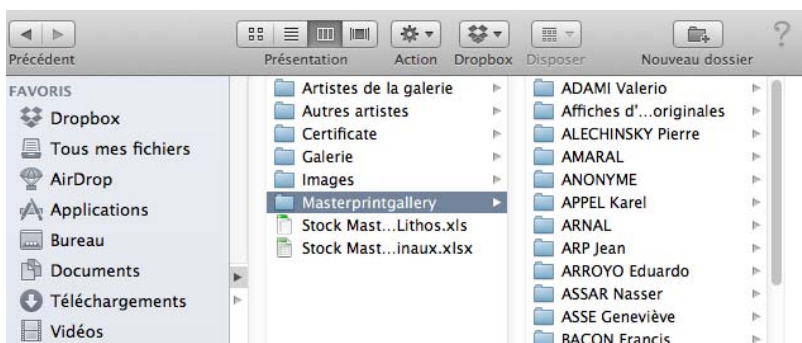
Précédent
Présentation
Action
Dropbox
Disposer
Nouveau dossier
?

FAVORIS
Dropbox
Tous mes fichiers
AirDrop
Applications
Bureau
Documents
Téléchargements
Vidéos

Artistes de la galerie
Autres artistes
Certificate
Galerie
Images
Masterprintgallery
Stock Mast...Lithos.xls
Stock Mast...inaux.xlsx

ADAMI Valerio
Affiches d'...originales
ALECHINSKY Pierre
AMARAL
ANONYME
APPEL Karel
ARNAL
ARP Jean
ARROYO Eduardo
ASSAR Nasser
ASSE Geneviève
BACON Francis